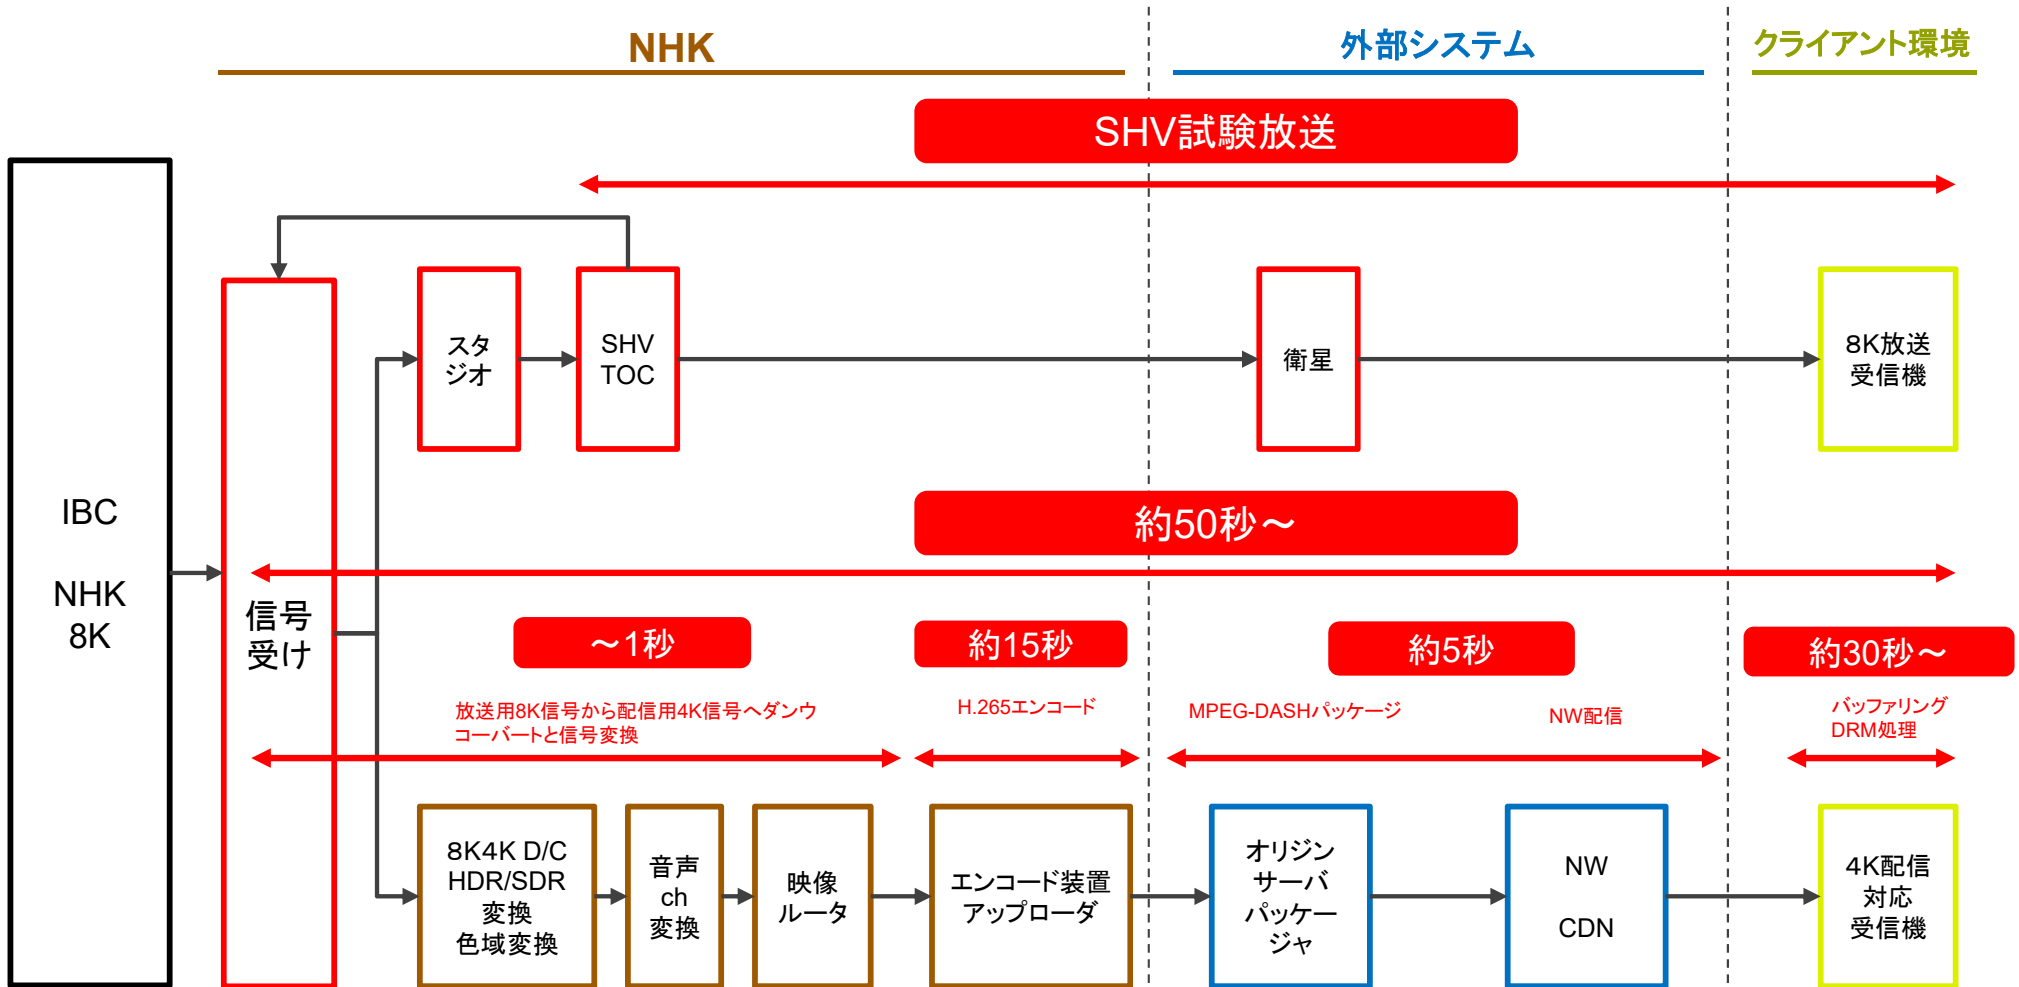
NHK

外部システム

クライアント環境

SHV試験放送

IBC

NHK 8K

信号受け

スタジオ

SHV TOC

衛星

8K放送受信機

約50秒～

～1秒

約15秒

約5秒

約30秒～

放送用8K信号から配信用4K信号へダンウコーバートと信号変換

H.265エンコード

MPEG-DASHパッケージ

NW配信

バッファリング DRM処理

8K4K D/C HDR/SDR 変換 色域変換

音声 ch 変換

映像 ルータ

エンコード装置 アップローダ

オリジン サーバ パッケージャ

NW CDN

4K配信 対応 受信機